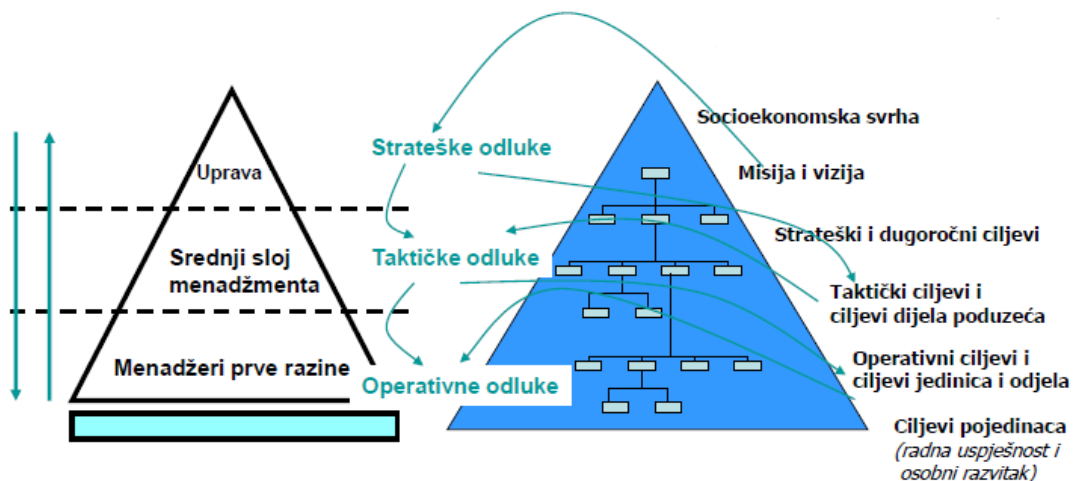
Uprava

Srednji sloj menadžmenta

Menadžeri prve razine

Strateške odluke

Taktičke odluke

Operativne odluke

Socioekonomska svrha

Misija i vizija

Strateški i dugoročni ciljevi

Taktički ciljevi i ciljevi dijela poduzeća

Operativni ciljevi i ciljevi jedinica i odjela

Ciljevi pojedinaca
(radna uspješnost i osobni razvitak)